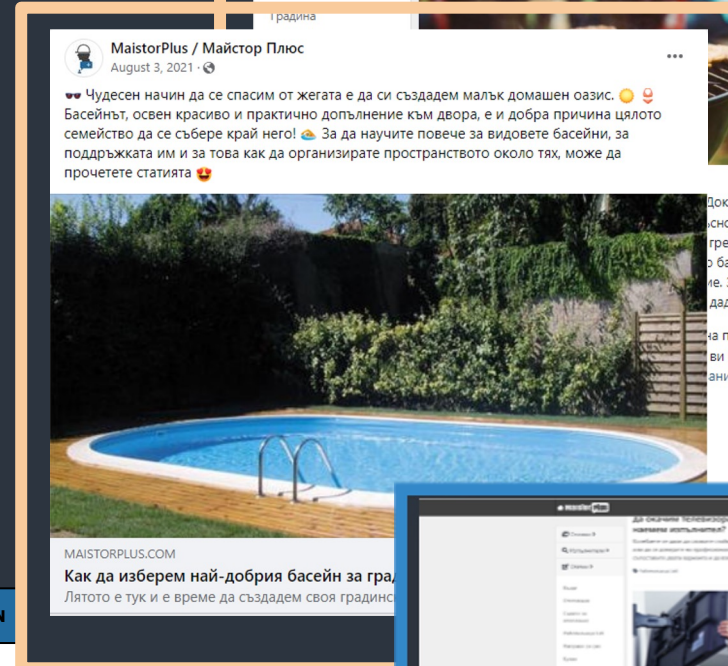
Градина

MaistorPlus / Майстор Плюс
August 3, 2021 ·

Чудесен начин да се спасим от жегата е да си създадем малък домашен оазис. Басейнът, освен красиво и практично допълнение към двора, е и добра причина цялото семейство да се събере край него! За да научите повече за видовете басейни, за поддръжката им и за това как да организирате пространството около тях, може да прочетете статията

MAISTORPLUS.COM
Как да изберем най-добрия басейн за град
Лятото е тук и е време да създадем своя градинс

Док
зно
гре
о ба
ие.
дад
на п
ви
ани

maistorplus
Да окачим телевизор
наемем изпълнител?